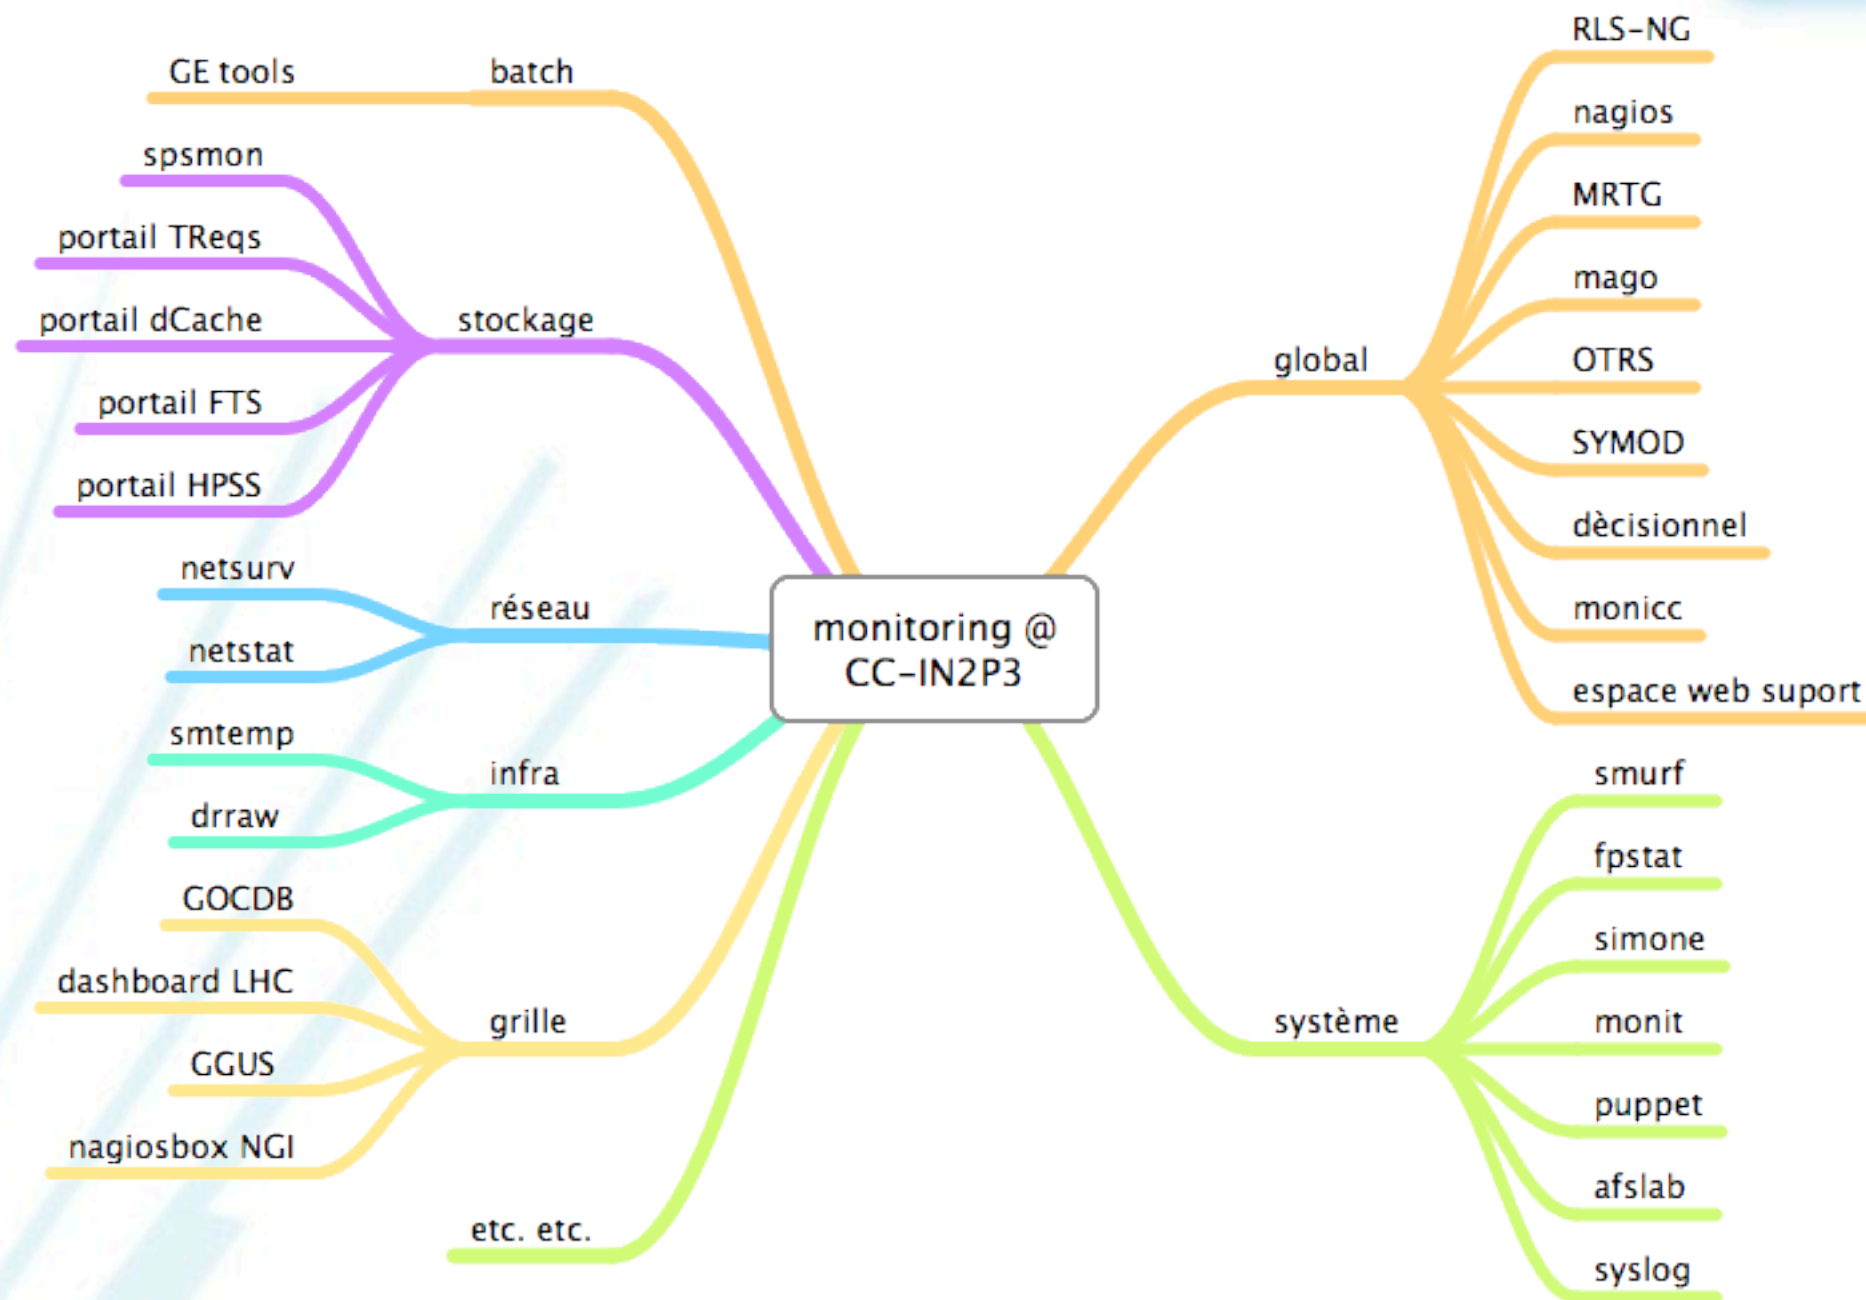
monitoring @
CC-IN2P3

batch
GE tools

stockage
spsmon
portail TReqs
portail dCache
portail FTS
portail HPSS

réseau
netsurv
netstat

infra
smtemp
drraw

grille
GOCDB
dashboard LHC
GGUS
nagiosbox NGI

etc. etc.

global
RLS-NG
nagios
MRTG
mago
OTRS
SYMOD
dècisionnel
monicc
espace web suport

système
smurf
fpstat
simone
monit
puppet
afslab
syslog